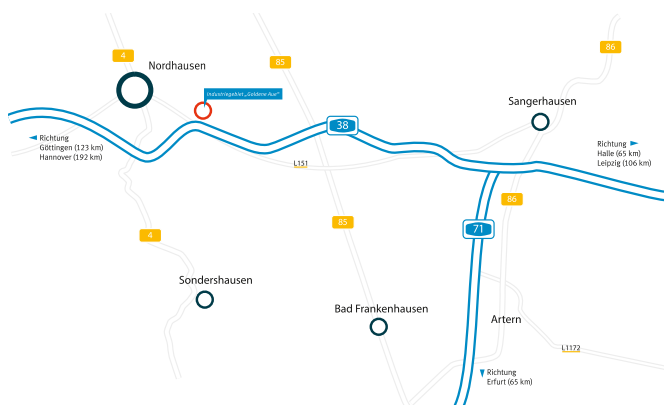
4
Nordhausen
85
86
Industriegebiet „Goldene Aue"
Sangerhausen
38
Richtung
Göttingen (123 km)
Hannover (192 km)
Richtung
Halle (65 km)
Leipzig (106 km)
L151
86
85
71
4
Sondershausen
Bad Frankenhausen
Artern
L1172
Richtung
Erfurt (65 km)